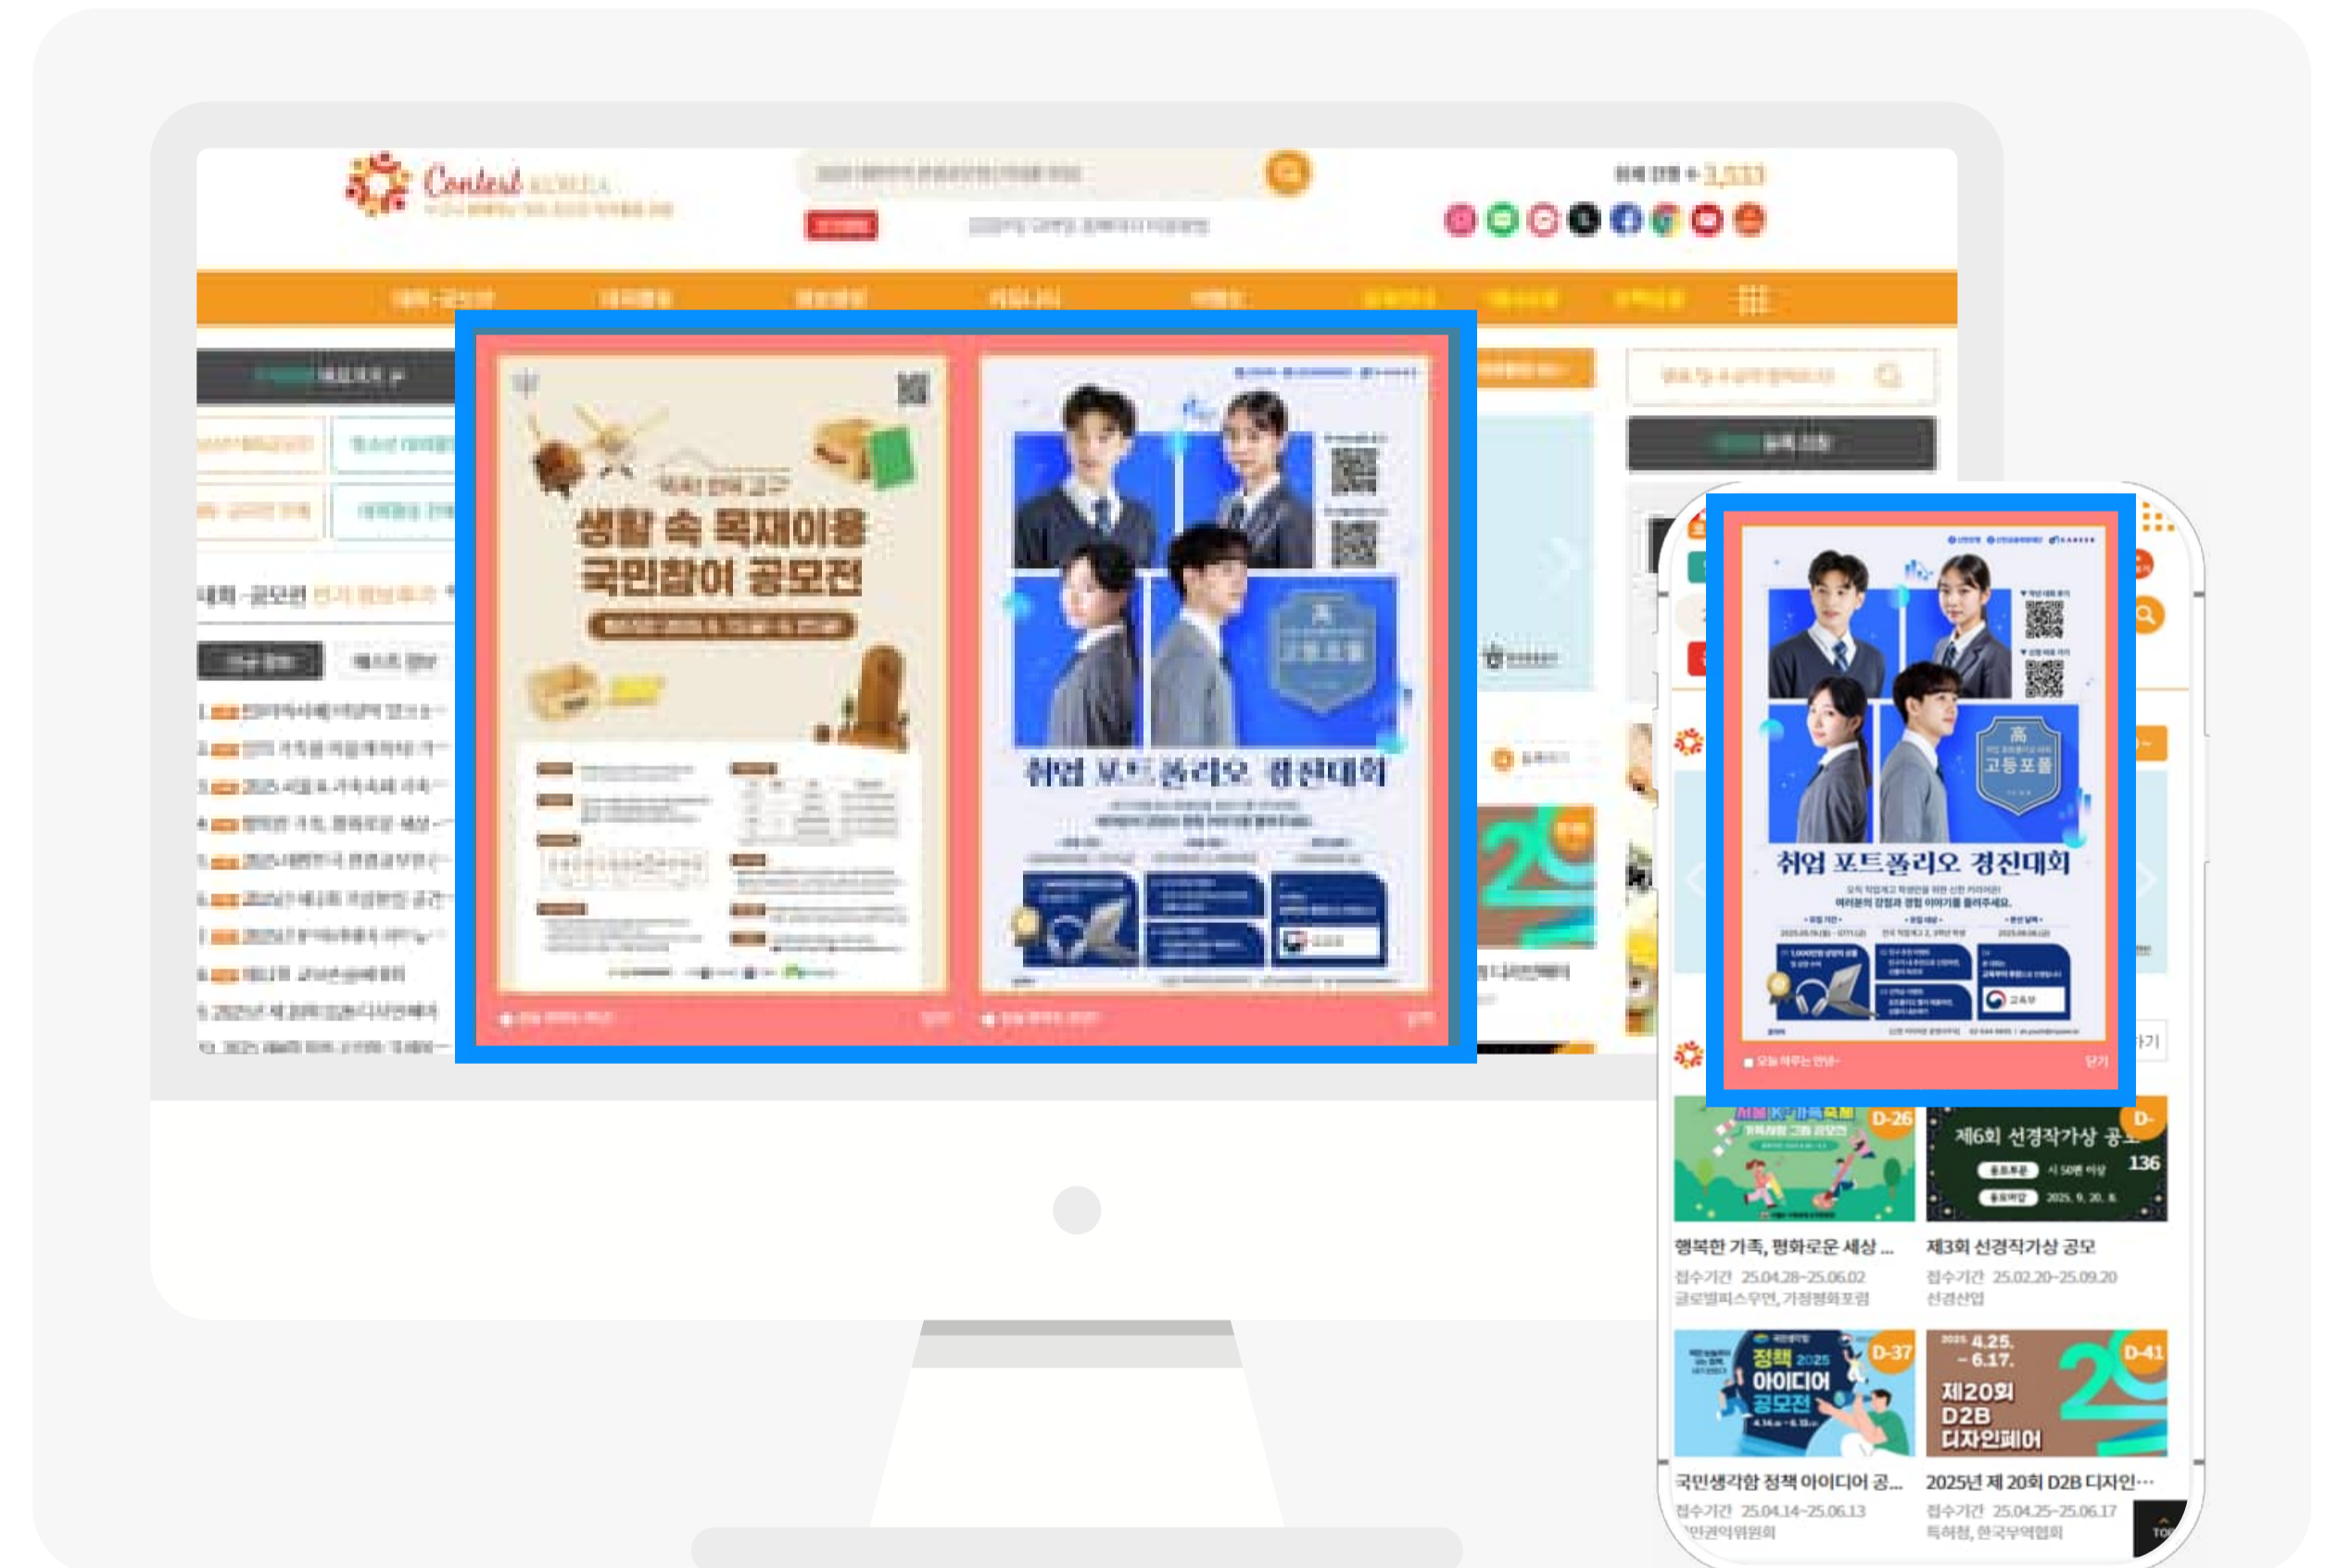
Contest KOREA

생활 속 목재이용 국민참여 공모전

취업 포트폴리오 경진대회

高
고등포폴

취업 포트폴리오 경진대회

여러분의 강점과 경험 이야기를 들려주세요.

닫기

D-26

제6회 선경작가상 공모

D-

136

행복한 가족, 평화로운 세상 ...

접수기간 25.04.28~25.06.02

글로벌피스우먼, 가정평화포럼

제3회 선경작가상 공모

접수기간 25.02.20~25.09.20

선경산업

D-37

정책 2025 아이디어 공모전

D-41

2025 4.25. - 6.17.

제20회 D2B 디자인페어

국민생각함 정책 아이디어 공...

접수기간 25.04.14~25.06.13

민권익위원회

2025년 제 20회 D2B 디자인···

접수기간 25.04.25~25.06.17

특허청, 한국무역협회

TOP